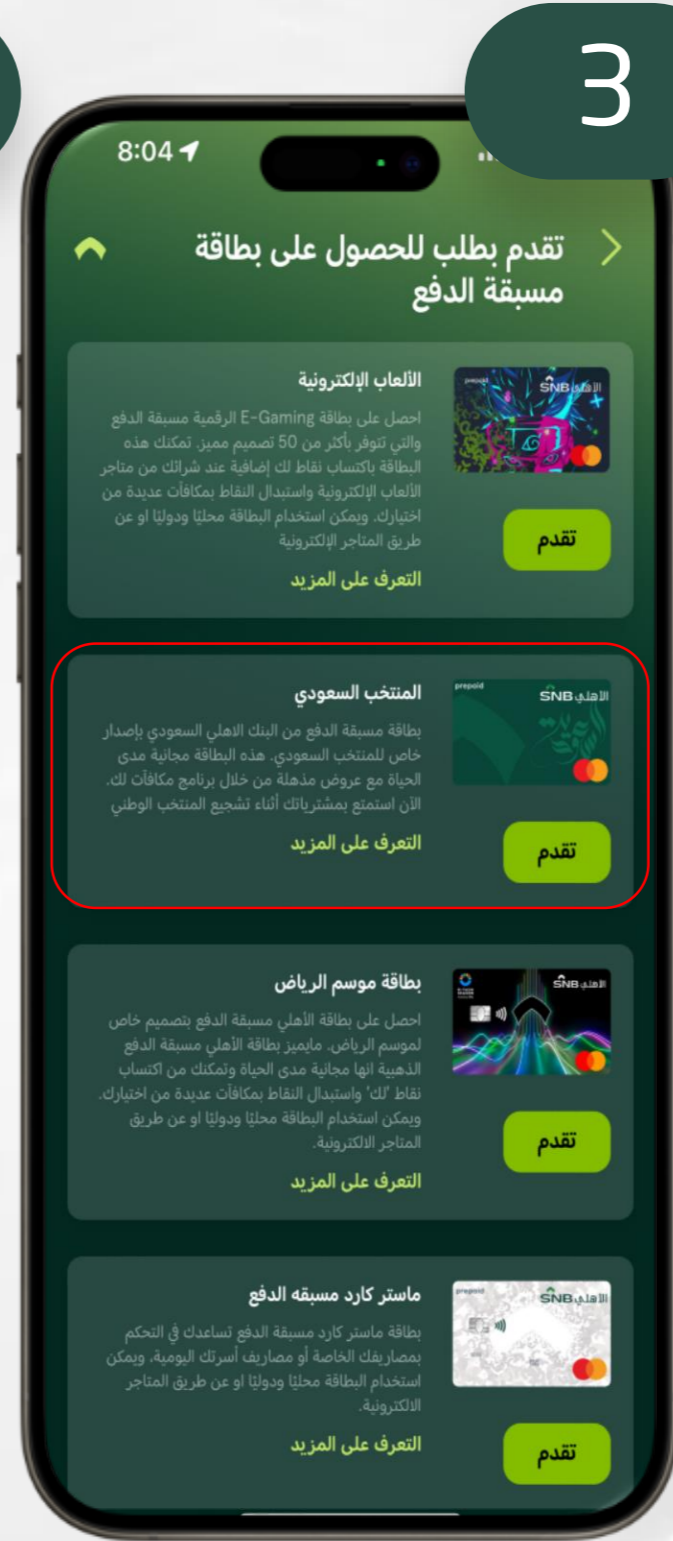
3

8:04

تقدم بطلب للحصول على بطاقة مسبقة الدفع

الألعاب الإلكترونية

احصل على بطاقة E-Gaming الرقمية مسبقة الدفع والتي تتوفر بأكثر من 50 تصميم مميز. تمكنك هذه البطاقة باكتساب نقاط لك إضافية عند شرائك من متاجر الألعاب الإلكترونية واستبدال النقاط بمكافآت عديدة من اختيارك. ويمكن استخدام البطاقة محليًا ودوليًا او عن طريق المتاجر الإلكترونية

التعرف على المزيد

prepaid SNB الأهلي

تقدم

المنتخب السعودي

بطاقة مسبقة الدفع من البنك الاهلي السعودي بإصدار خاص للمنتخب السعودي. هذه البطاقة مجانية مدى الحياة مع عروض مذهلة من خلال برنامج مكافآت لك. الآن استمتع بمشترياتك أثناء تشجيع المنتخب الوطني

التعرف على المزيد

prepaid SNB الأهلي

تقدم

بطاقة موسم الرياض

احصل على بطاقة الأهلي مسبقة الدفع بتصميم خاص لموسم الرياض. مايميز بطاقة الأهلي مسبقة الدفع الذهبية انها مجانية مدى الحياة وتمكنك من اكتساب نقاط 'لك' واستبدال النقاط بمكافآت عديدة من اختيارك. ويمكن استخدام البطاقة محليًا ودوليًا او عن طريق المتاجر الالكترونية.

التعرف على المزيد

SNB الأهلي

تقدم

ماستر كارد مسبقه الدفع

بطاقة ماستر كارد مسبقة الدفع تساعدك في التحكم بمصاريفك الخاصة أو مصاريف أسرتك اليومية، ويمكن استخدام البطاقة محليًا ودوليًا او عن طريق المتاجر الالكترونية.

التعرف على المزيد

prepaid SNB الأهلي

تقدم